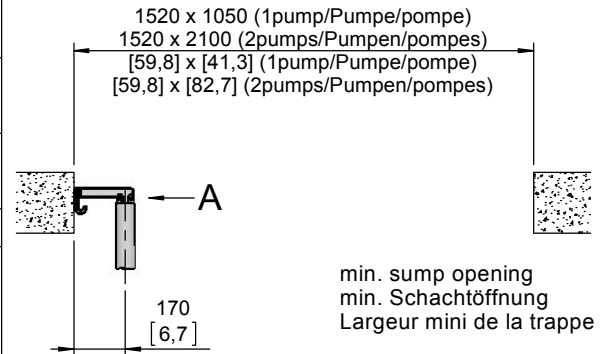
1520 x 1050 (1pump/Pumpe/pompe)
1520 x 2100 (2pumps/Pumpen/pompes)
[59,8] x [41,3] (1pump/Pumpe/pompe)
[59,8] x [82,7] (2pumps/Pumpen/pompes)

A

170
[6,7]

min. sump opening
min. Schachtöffnung
Largeur mini de la trappe